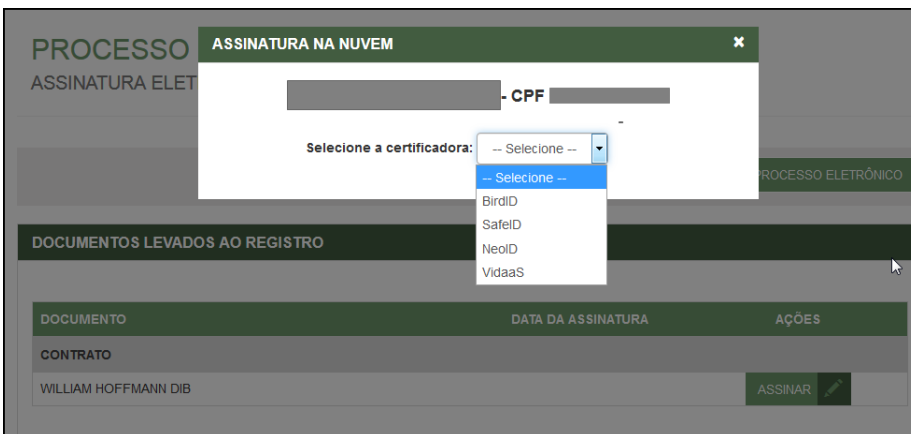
PROCESSO
ASSINATURA ELET

ASSINATURA NA NUVEM ×

- CPF

-

Selecione a certificadora: -- Selecione --

-- Selecione --
BirdID
SafeID
NeoID
VidaaS

PROCESSO ELETRÔNICO

DOCUMENTOS LEVADOS AO REGISTRO

| DOCUMENTO | DATA DA ASSINATURA | AÇÕES |
|---|---|---|
| CONTRATO | | |
| WILLIAM HOFFMANN DIB | | ASSINAR |